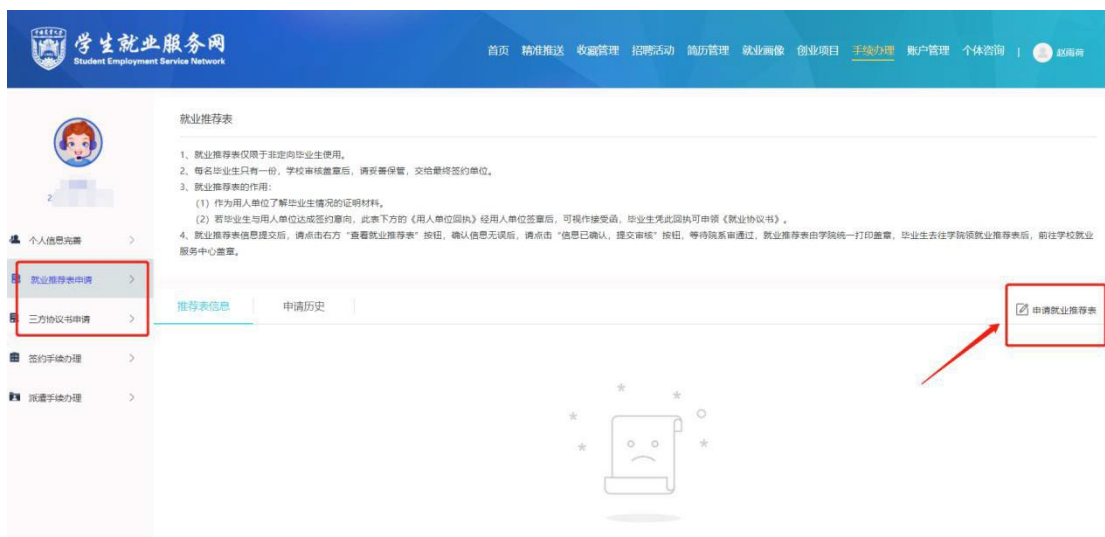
学生就业服务网
Student Employment Service Network

首页 精准推送 收藏管理 招聘活动 简历管理 就业画像 创业项目 手续办理 账户管理 个体咨询 | 赵雨荷

就业推荐表

1、就业推荐表仅限于非定向毕业生使用。
2、每名毕业生只有一份，学校审核盖章后，请妥善保管，交给最终签约单位。
3、就业推荐表的作用：
(1) 作为用人单位了解毕业生情况的证明材料。
(2) 若毕业生与用人单位达成签约意向，此表下方的《用人单位回执》经用人单位签章后，可视作接受函，毕业生凭此回执可申领《就业协议书》。
4、就业推荐表信息提交后，请点击右方"查看就业推荐表"按钮，确认信息无误后，请点击"信息已确认，提交审核"按钮，等待院系审查通过，就业推荐表由学院统一打印盖章，毕业生去往学院领就业推荐表后，前往学校就业服务中心盖章。

2

个人信息完善 >
就业推荐表申请 >
三方协议书申请 >
签约手续办理 >
派遣手续办理 >

推荐表信息 申请历史

申请就业推荐表